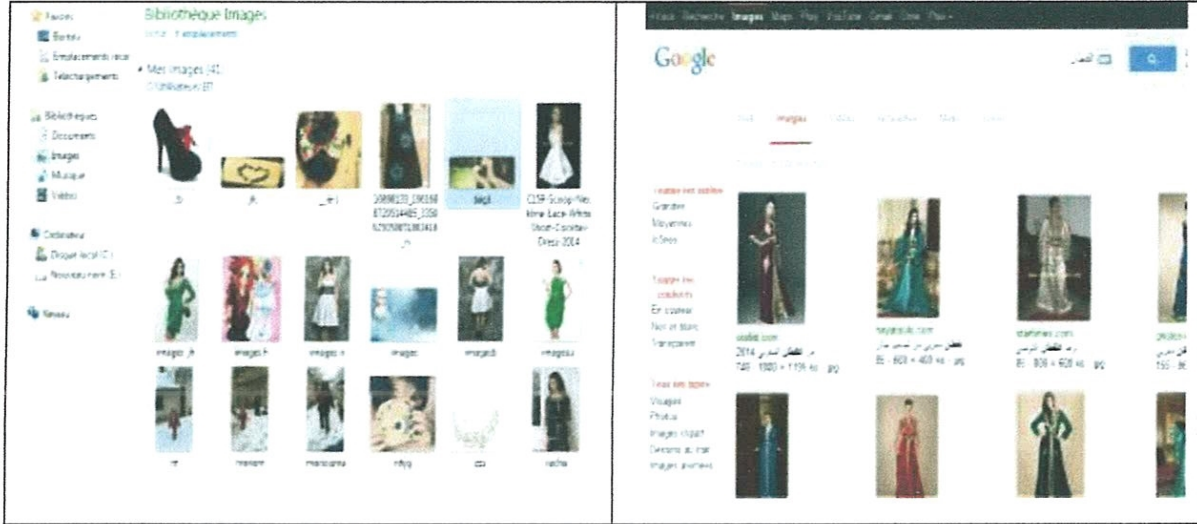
Favoris
Bureau
Emplacements récents
Téléchargements

Bibliothèques
Documents
Images
Musique
Vidéos

Ordinateur
Disque local (C:)
Nouveau nom (E:)

Réseau

Bibliothèque Images
Inclut : 1 emplacement

Mes images (41)
C:\Utilisateurs\BT

_b
_ft
_el
10898170_10615087205144485_3350629058870863418_n
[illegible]
CLSP-Scoop-Neckline-Lace-White-Short-Cocktail-Dress-2014

images_ft
images ft
images n
images
imagesb
imagesu

rr
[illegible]
marocaine
ndyg
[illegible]
racha

+Vous Recherche Images Maps Play YouTube Gmail Drive Plus

Google

Images

Toutes les tailles
Grandes
Moyennes
Icônes

Toutes les couleurs
En couleur
Noir et blanc
Transparent

Tous les types
Visages
Photos
Images clipart
Dessins au trait
Images animées

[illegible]
2014
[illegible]

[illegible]
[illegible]
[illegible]

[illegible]
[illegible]
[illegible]